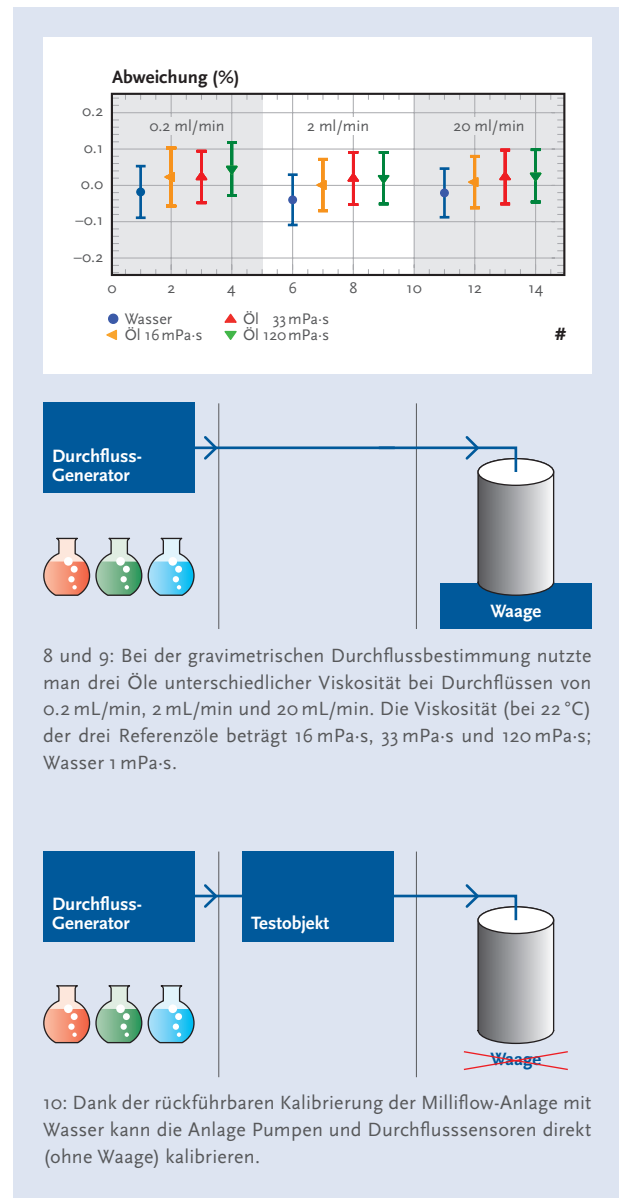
Abweichung (%)

0.2
0.1
0.0
−0.1
−0.2

0.2 ml/min
2 ml/min
20 ml/min

0 2 4 6 8 10 12 14

Wasser
Öl 16 mPa·s
Öl 33 mPa·s
Öl 120 mPa·s
#

Durchfluss-Generator

Waage

8 und 9: Bei der gravimetrischen Durchflussbestimmung nutzte man drei Öle unterschiedlicher Viskosität bei Durchflüssen von 0.2 mL/min, 2 mL/min und 20 mL/min. Die Viskosität (bei 22 °C) der drei Referenzöle beträgt 16 mPa·s, 33 mPa·s und 120 mPa·s; Wasser 1 mPa·s.

Durchfluss-Generator

Testobjekt

Waage

10: Dank der rückführbaren Kalibrierung der Milliflow-Anlage mit Wasser kann die Anlage Pumpen und Durchflusssensoren direkt (ohne Waage) kalibrieren.